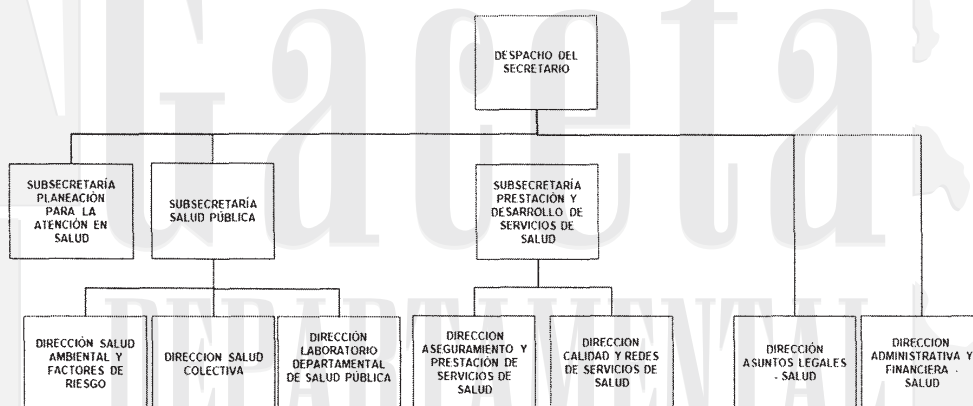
Gaceta

DEPARTAMENTAL

DESPACHO DEL SECRETARIO

SUBSECRETARÍA PLANEACIÓN PARA LA ATENCIÓN EN SALUD

SUBSECRETARÍA SALUD PÚBLICA

SUBSECRETARÍA PRESTACIÓN Y DESARROLLO DE SERVICIOS DE SALUD

DIRECCIÓN SALUD AMBIENTAL Y FACTORES DE RIESGO

DIRECCION SALUD COLECTIVA

DIRECCIÓN LABORATORIO DEPARTAMENTAL DE SALUD PÚBLICA

DIRECCION ASEGURAMIENTO Y PRESTACIÓN DE SERVICIOS DE SALUD

DIRECCION CALIDAD Y REDES DE SERVICIOS DE SALUD

DIRECCIÓN ASUNTOS LEGALES - SALUD

DIRECCION ADMINISTRATIVA Y FINANCIERA - SALUD